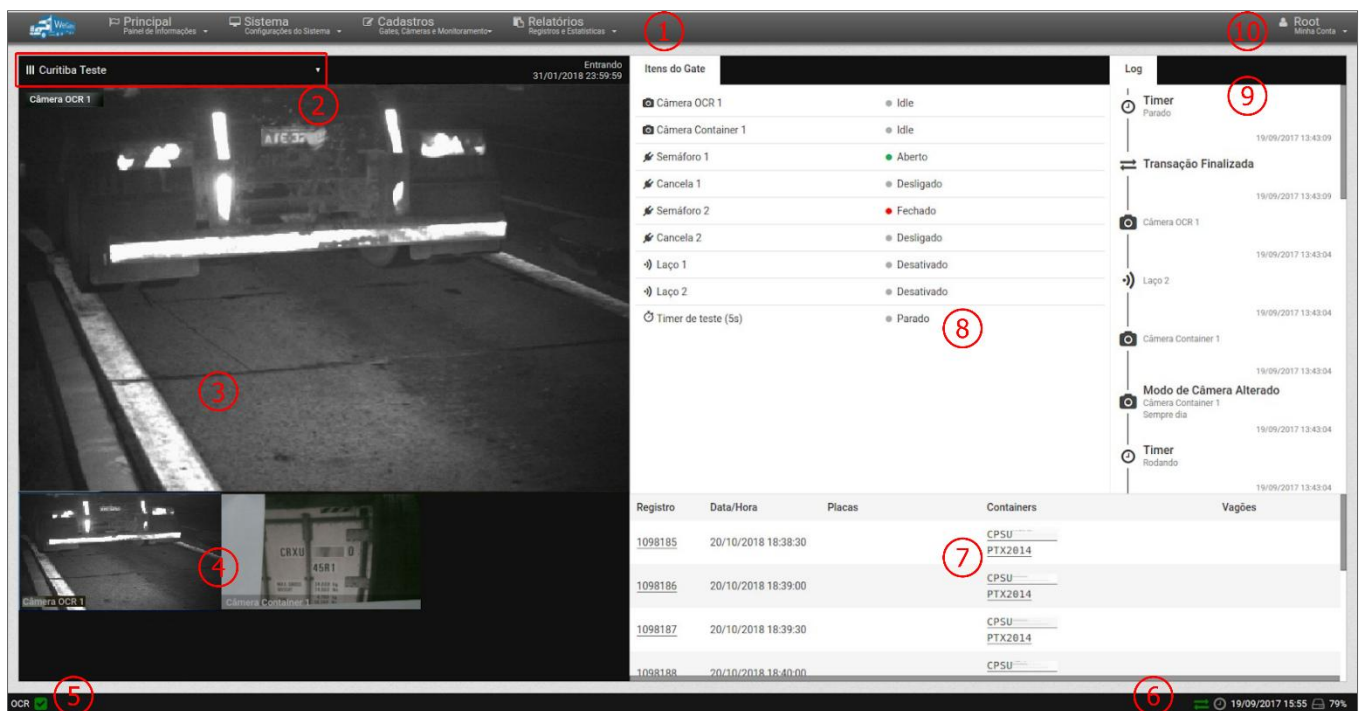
Principal
Painel de Informações

Sistema
Configurações do Sistema

Cadastros
Gates, Câmeras e Monitoramento

Relatórios
Registros e Estatísticas

1

10

Root
Minha Conta

Curitiba Teste

Entrando
31/01/2018 23:59:59

2

Câmera OCR 1

3

Câmera OCR 1

CRXU
4581

Câmera Container 1

4

Itens do Gate

| | |
|---|---|
| Câmera OCR 1 | Idle |
| Câmera Container 1 | Idle |
| Semáforo 1 | Aberto |
| Cancela 1 | Desligado |
| Semáforo 2 | Fechado |
| Cancela 2 | Desligado |
| Laço 1 | Desativado |
| Laço 2 | Desativado |
| Timer de teste (5s) | Parado |

8

Log

9

Timer
Parado
19/09/2017 13:43:09

Transação Finalizada
19/09/2017 13:43:09

Câmera OCR 1
19/09/2017 13:43:04

Laço 2
19/09/2017 13:43:04

Câmera Container 1
19/09/2017 13:43:04

Modo de Câmera Alterado
Câmera Container 1
Sempre dia
19/09/2017 13:43:04

Timer
Rodando
19/09/2017 13:43:04

| Registro | Data/Hora | Placas | Containers | Vagões |
|---|---|---|---|---|
| 1098185 | 20/10/2018 18:38:30 | | CPSU PTX2014 | |
| 1098186 | 20/10/2018 18:39:00 | | CPSU PTX2014 | |
| 1098187 | 20/10/2018 18:39:30 | | CPSU PTX2014 | |
| 1098188 | 20/10/2018 18:40:00 | | CPSU | |

7

OCR

5

6

19/09/2017 15:55 79%